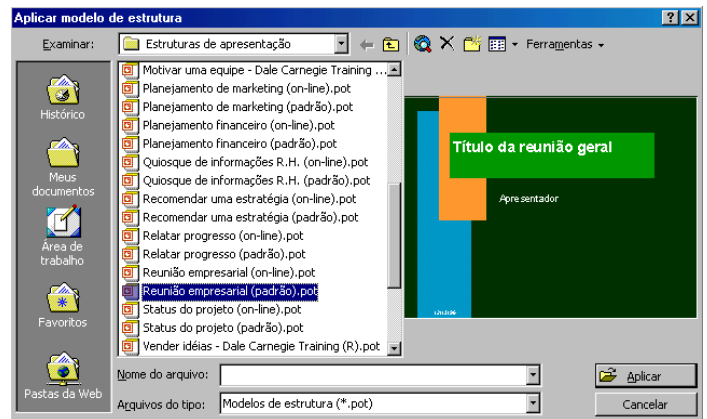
Aplicar modelo de estrutura

Examinar: Estruturas de apresentação

Ferramentas

Histórico

Meus documentos

Área de trabalho

Favoritos

Pastas da Web

Motivar uma equipe - Dale Carnegie Training ...
Planejamento de marketing (on-line).pot
Planejamento de marketing (padrão).pot
Planejamento financeiro (on-line).pot
Planejamento financeiro (padrão).pot
Quiosque de informações R.H. (on-line).pot
Quiosque de informações R.H. (padrão).pot
Recomendar uma estratégia (on-line).pot
Recomendar uma estratégia (padrão).pot
Relatar progresso (on-line).pot
Relatar progresso (padrão).pot
Reunião empresarial (on-line).pot
Reunião empresarial (padrão).pot
Status do projeto (on-line).pot
Status do projeto (padrão).pot
Vender idéias - Dale Carnegie Training (R).pot

Título da reunião geral

Apresentador

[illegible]

Nome do arquivo:

Arquivos do tipo: Modelos de estrutura (*.pot)

Aplicar

Cancelar